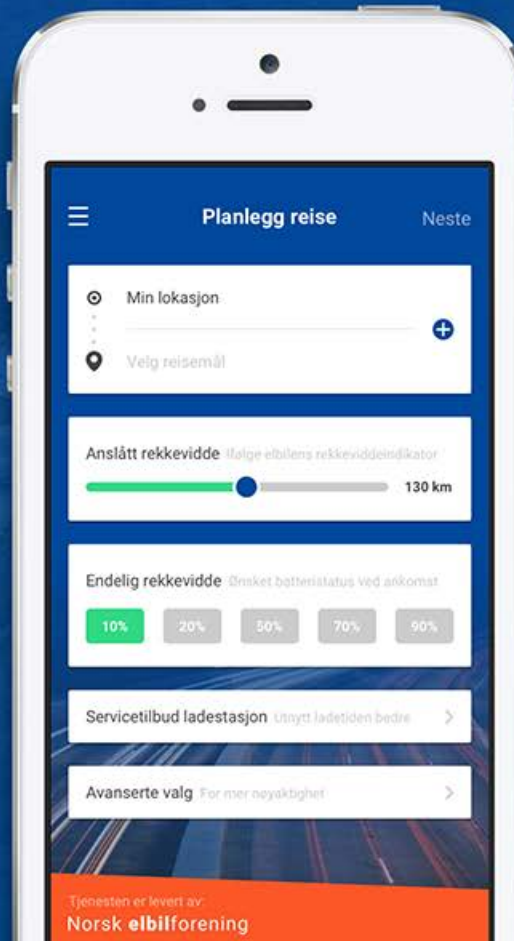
Planlegg reise

Neste

Min lokasjon

Velg reisemål

Anslått rekkevidde Ifølge elbilens rekkeviddeindikator

130 km

Endelig rekkevidde Ønsket batteristatus ved ankomst

10%

20%

50%

70%

90%

Servicetilbud ladestasjon Utnytt ladetiden bedre

Avanserte valg For mer nøyaktighet

Tjenesten er levert av:

Norsk elbilforening